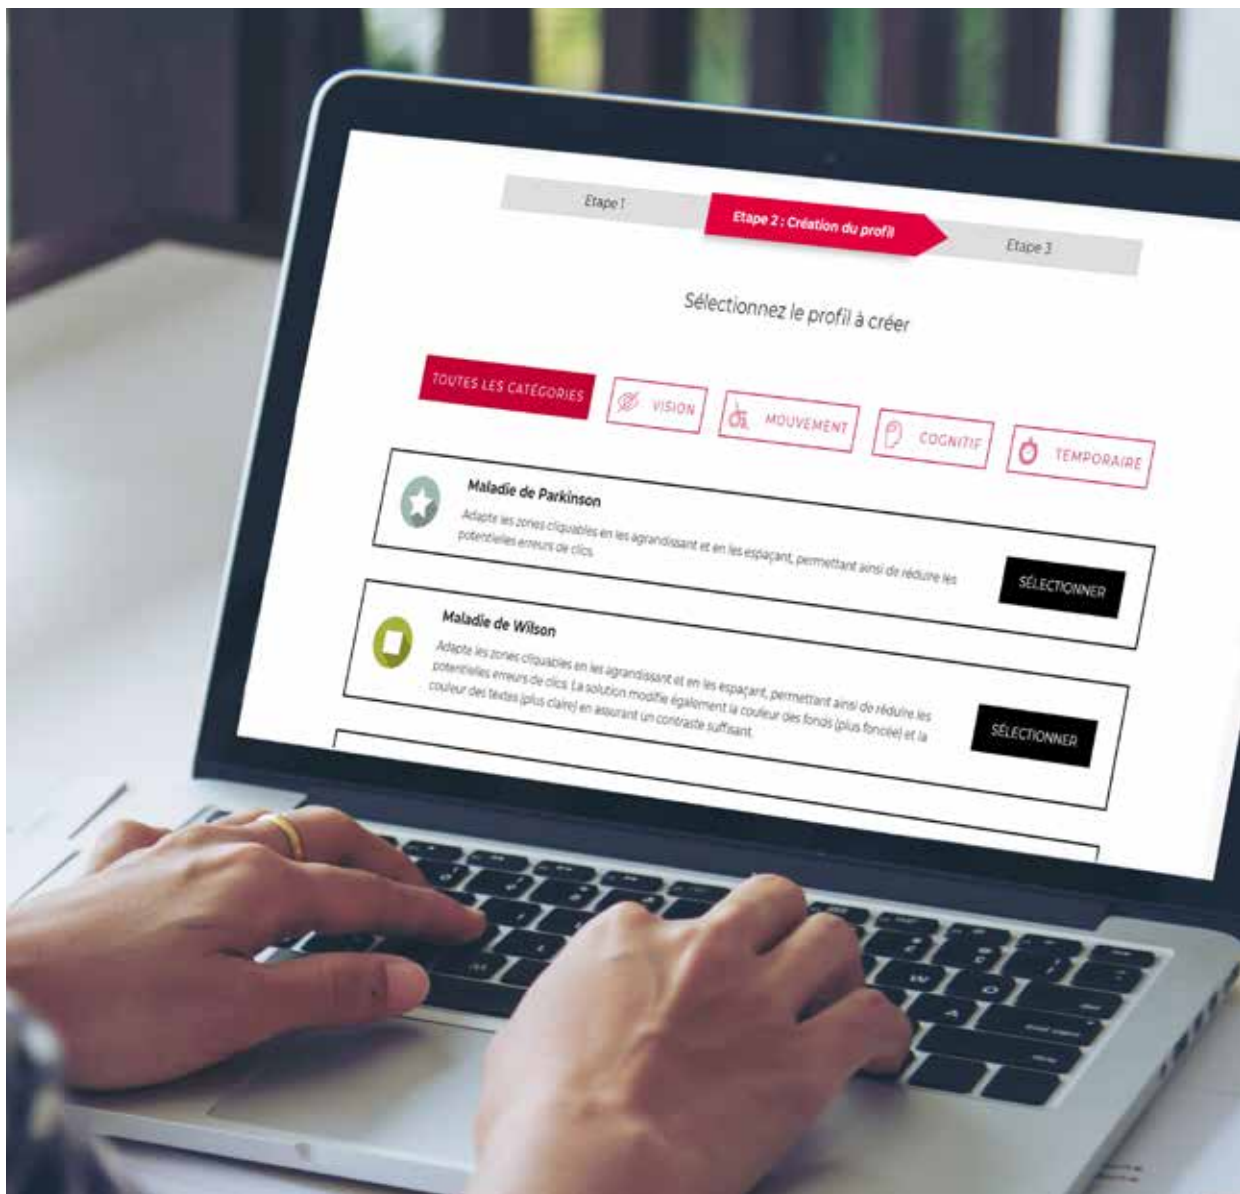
Etape 1

Etape 2 : Création du profil

Etape 3

Sélectionnez le profil à créer

TOUTES LES CATÉGORIES

VISION

MOUVEMENT

COGNITIF

TEMPORAIRE

Maladie de Parkinson

Adapte les zones cliquables en les agrandissant et en les espaçant, permettant ainsi de réduire les potentielles erreurs de clics.

SÉLECTIONNER

Maladie de Wilson

Adapte les zones cliquables en les agrandissant et en les espaçant, permettant ainsi de réduire les potentielles erreurs de clics. La solution modifie également la couleur des fonds (plus foncée) et la couleur des textes (plus claire) en assurant un contraste suffisant.

SÉLECTIONNER